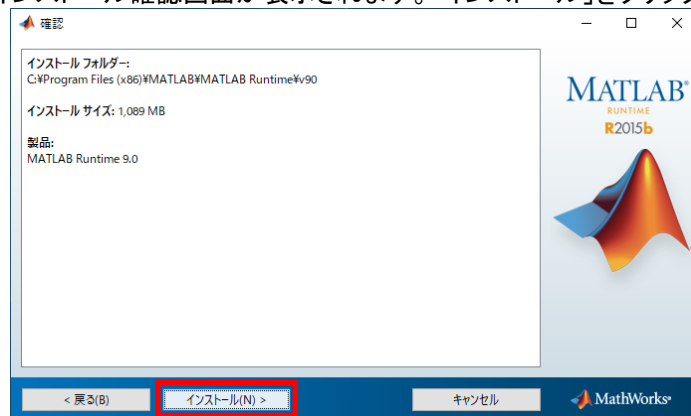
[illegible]ンストール確認画面が表示されます。「インストール」をクリック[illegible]

確認

インストール フォルダー:
C:¥Program Files (x86)¥MATLAB¥MATLAB Runtime¥v90

インストール サイズ: 1,089 MB

製品:
MATLAB Runtime 9.0

MATLAB
RUNTIME
R2015b

< 戻る(B)
インストール(N) >
キャンセル
MathWorks